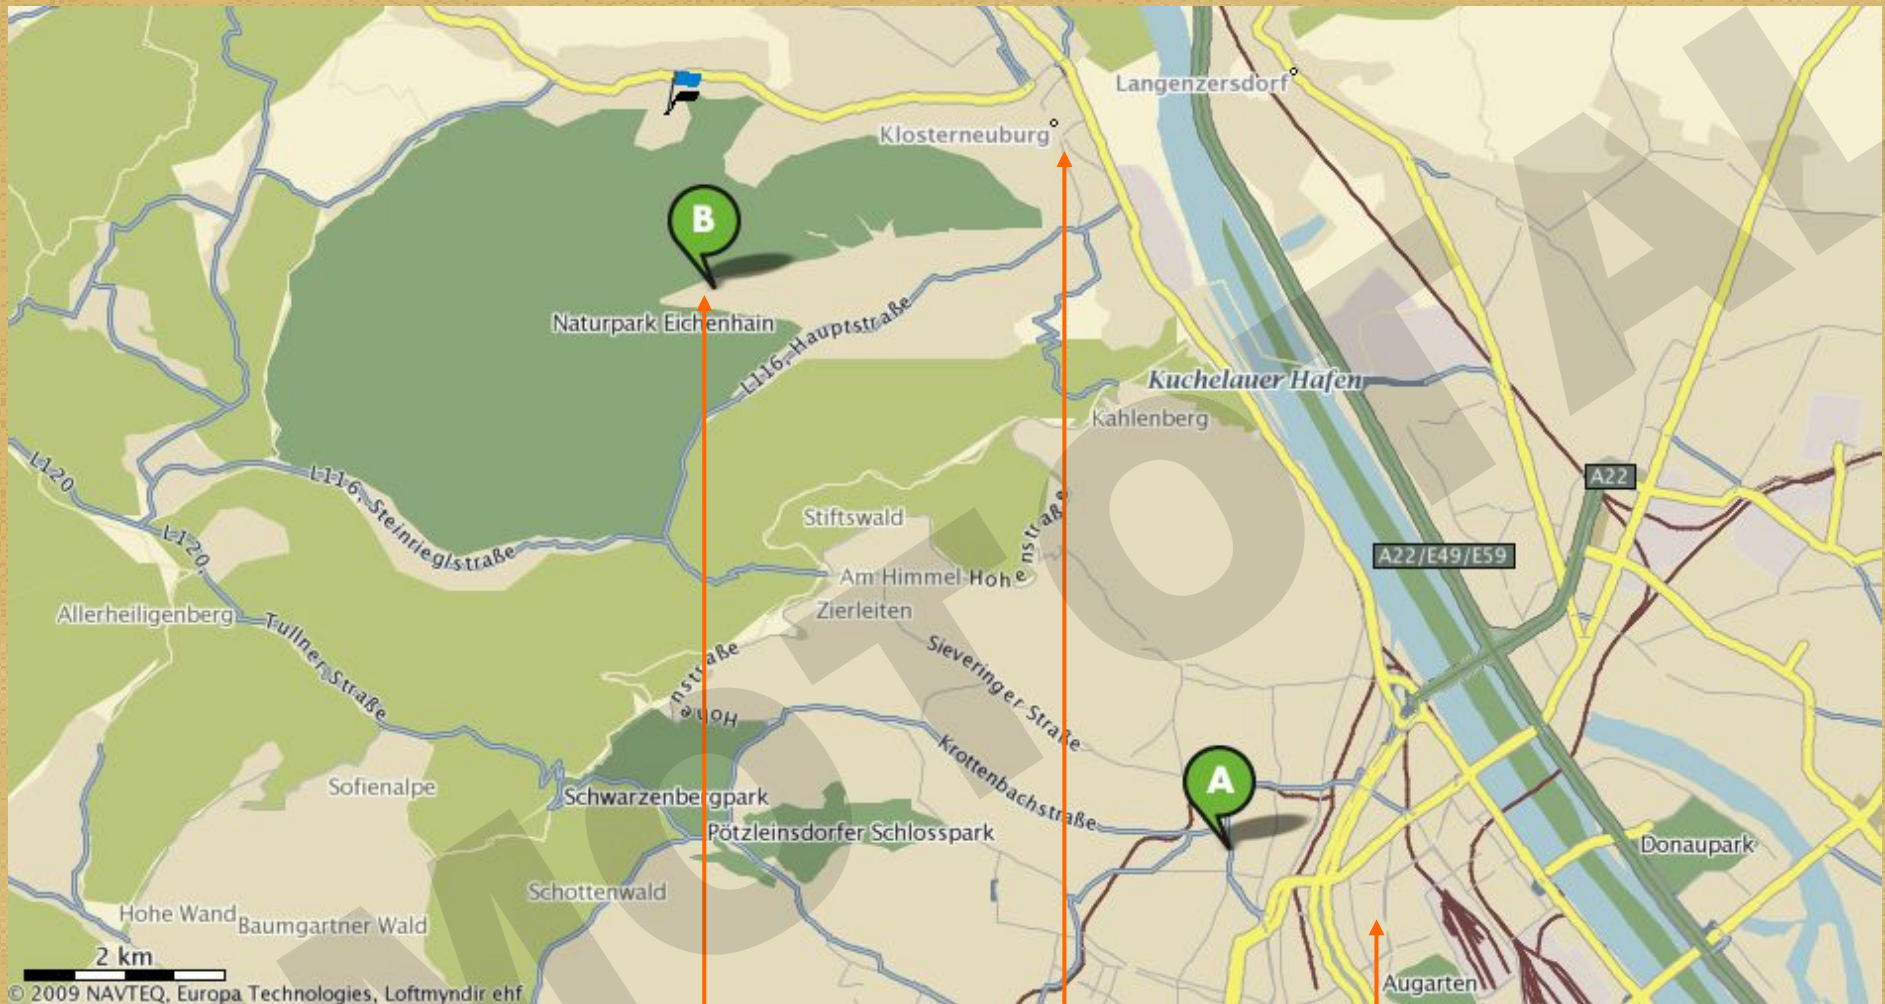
Langenzersdorf
Klosterneuburg
B
Naturpark Eichenhain
L116, Hauptstraße
Kuchelauer Hafen
Kahlenberg
A22
L120
L116, Steinrieglstraße
L120
Stiftswald
Höhenstraße
A22/E49/E59
Am Himmel Hohe
Zierleiten
Allerheiligenberg
Tullner Straße
Sieveringer Straße
Höhenstraße
Krottenbachstraße
A
Sofienalpe
Schwarzenbergpark
Pötzleinsdorfer Schlosspark
Donaupark
Schottenwald
Hohe Wand
Baumgartner Wald
2 km
© 2009 NAVTEQ, Europa Technologies, Loftmyndir ehf
Augarten
MOTORTAL